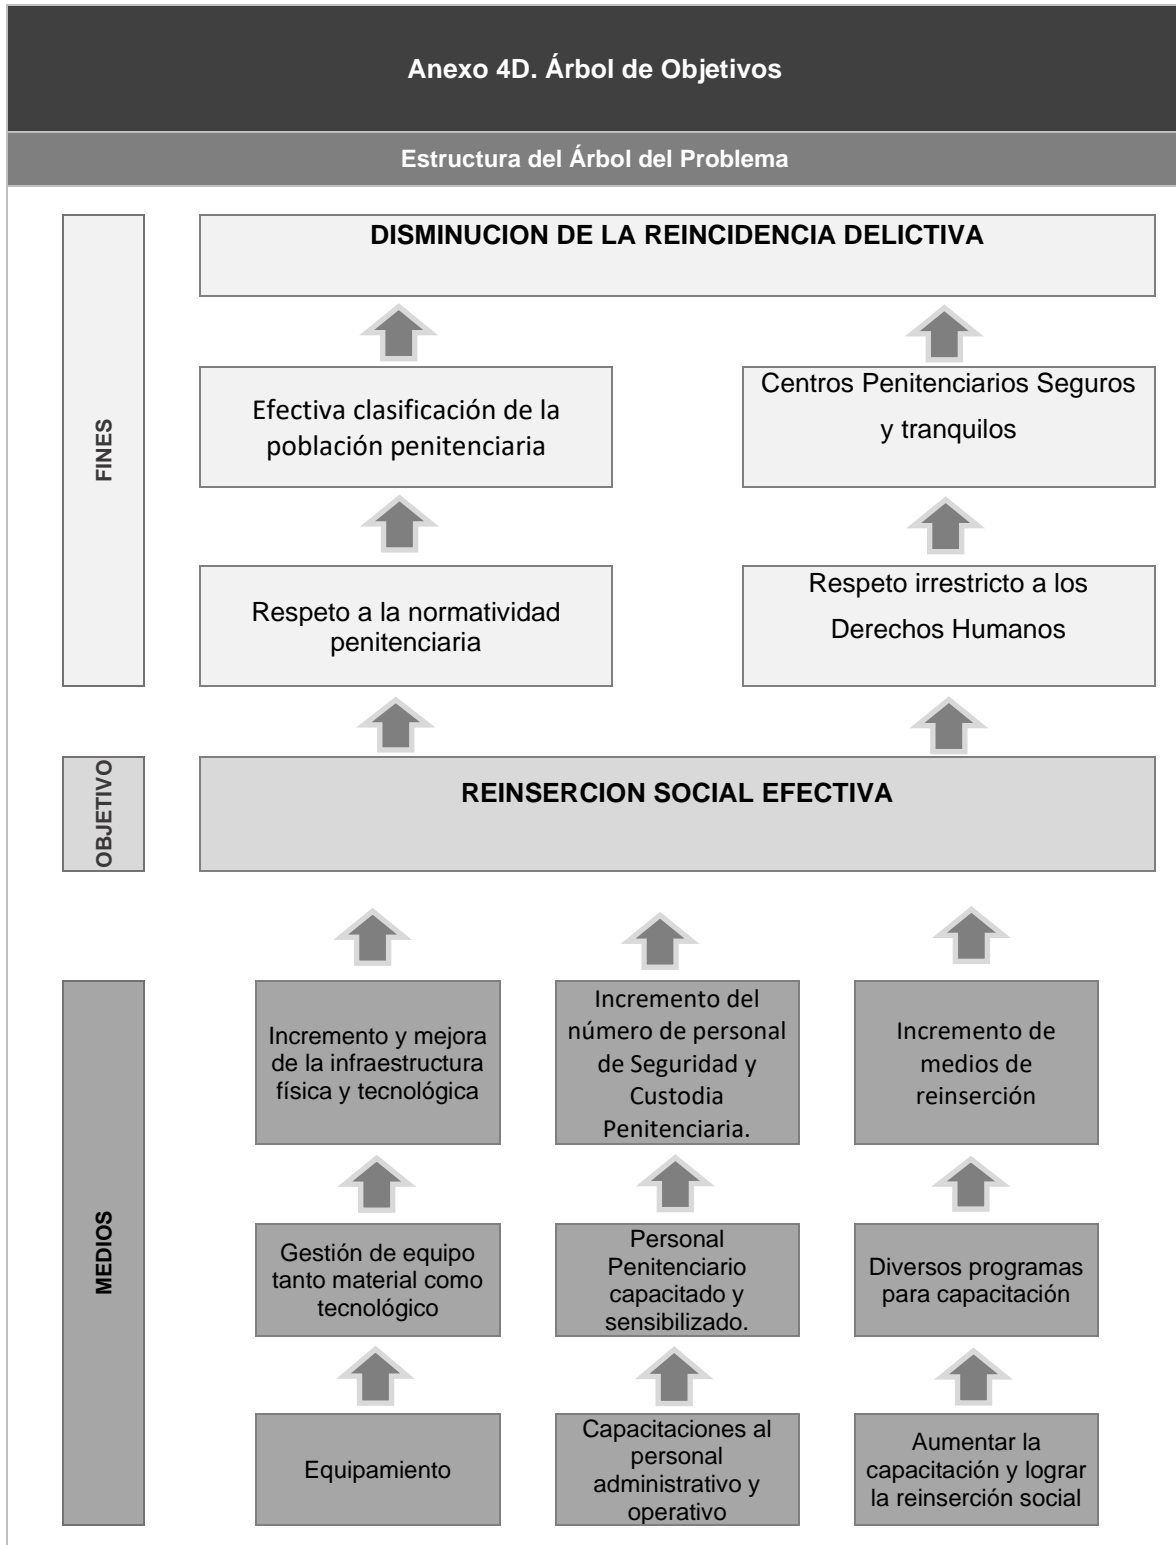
Anexo 4D. Árbol de Objetivos

Estructura del Árbol del Problema

FINES

DISMINUCION DE LA REINCIDENCIA DELICTIVA

Efectiva clasificación de la población penitenciaria

Centros Penitenciarios Seguros y tranquilos

Respeto a la normatividad penitenciaria

Respeto irrestricto a los Derechos Humanos

OBJETIVO

REINSERCION SOCIAL EFECTIVA

MEDIOS

Incremento y mejora de la infraestructura física y tecnológica

Incremento del número de personal de Seguridad y Custodia Penitenciaria.

Incremento de medios de reinserción

Gestión de equipo tanto material como tecnológico

Personal Penitenciario capacitado y sensibilizado.

Diversos programas para capacitación

Equipamiento

Capacitaciones al personal administrativo y operativo

Aumentar la capacitación y lograr la reinserción social